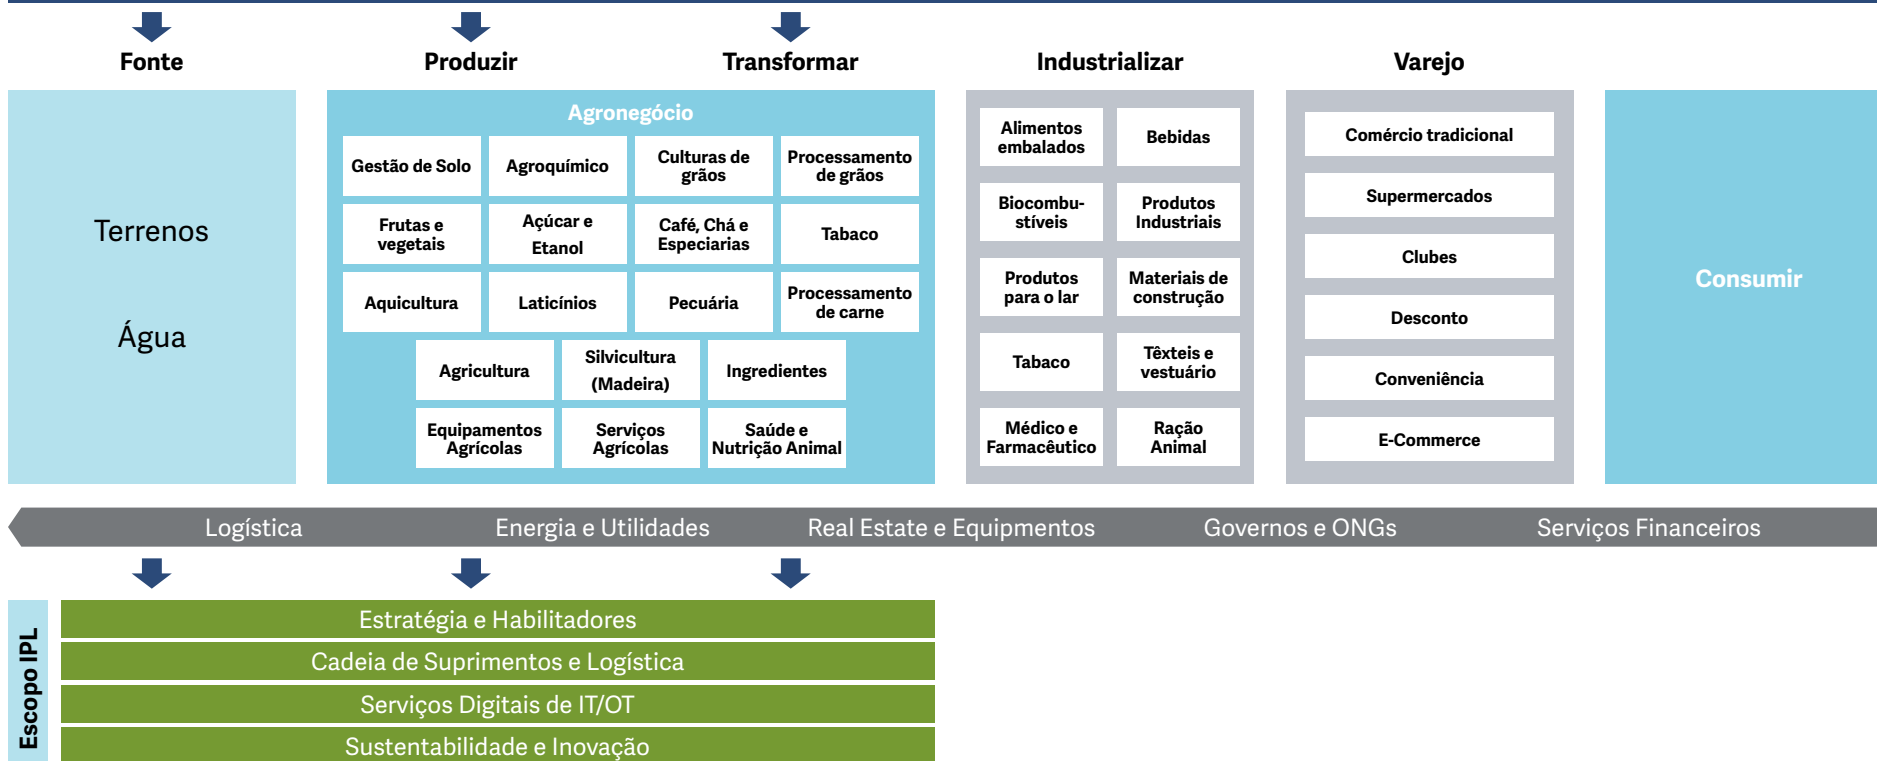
Fonte

Produzir

Transformar

Industrializar

Varejo

Terrenos

Água

Agronegócio

Gestão de Solo

Agroquímico

Culturas de grãos

Processamento de grãos

Frutas e vegetais

Açúcar e Etanol

Café, Chá e Especiarias

Tabaco

Aquicultura

Laticínios

Pecuária

Processamento de carne

Agricultura

Silvicultura (Madeira)

Ingredientes

Equipamentos Agrícolas

Serviços Agrícolas

Saúde e Nutrição Animal

Alimentos embalados

Bebidas

Biocombustíveis

Produtos Industriais

Produtos para o lar

Materiais de construção

Tabaco

Têxteis e vestuário

Médico e Farmacêutico

Ração Animal

Comércio tradicional

Supermercados

Clubes

Desconto

Conveniência

E-Commerce

Consumir

Logística

Energia e Utilidades

Real Estate e Equipmentos

Governos e ONGs

Serviços Financeiros

Escopo IPL

Estratégia e Habilitadores

Cadeia de Suprimentos e Logística

Serviços Digitais de IT/OT

Sustentabilidade e Inovação